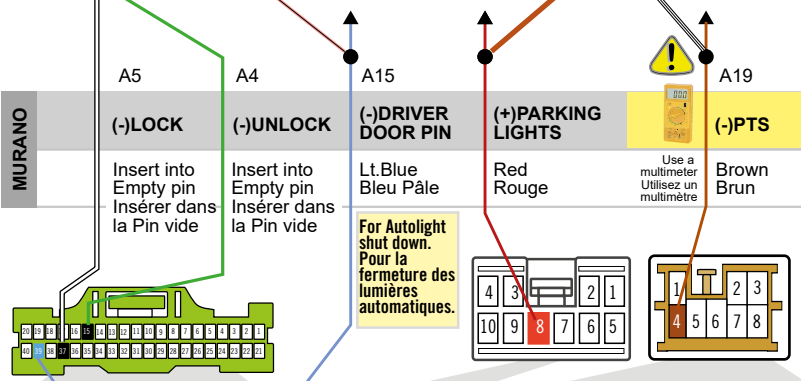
MURANO

A5
(-)LOCK
Insert into Empty pin
Insérer dans la Pin vide

A4
(-)UNLOCK
Insert into Empty pin
Insérer dans la Pin vide

A15
(-)DRIVER DOOR PIN
Lt.Blue
Bleu Pâle

For Autolight shut down.
Pour la fermeture des lumières automatiques.

(+)PARKING LIGHTS
Red
Rouge

A19
(-)PTS
Use a multimeter
Utilisez un multimètre
Brown
Brun

20 19 18 17 16 15 14 13 12 11 10 9 8 7 6 5 4 3 2 1
40 39 38 37 36 35 34 33 32 31 30 29 28 27 26 25 24 23 22 21

4 3 2 1
10 9 8 7 6 5

1 2 3
4 5 6 7 8